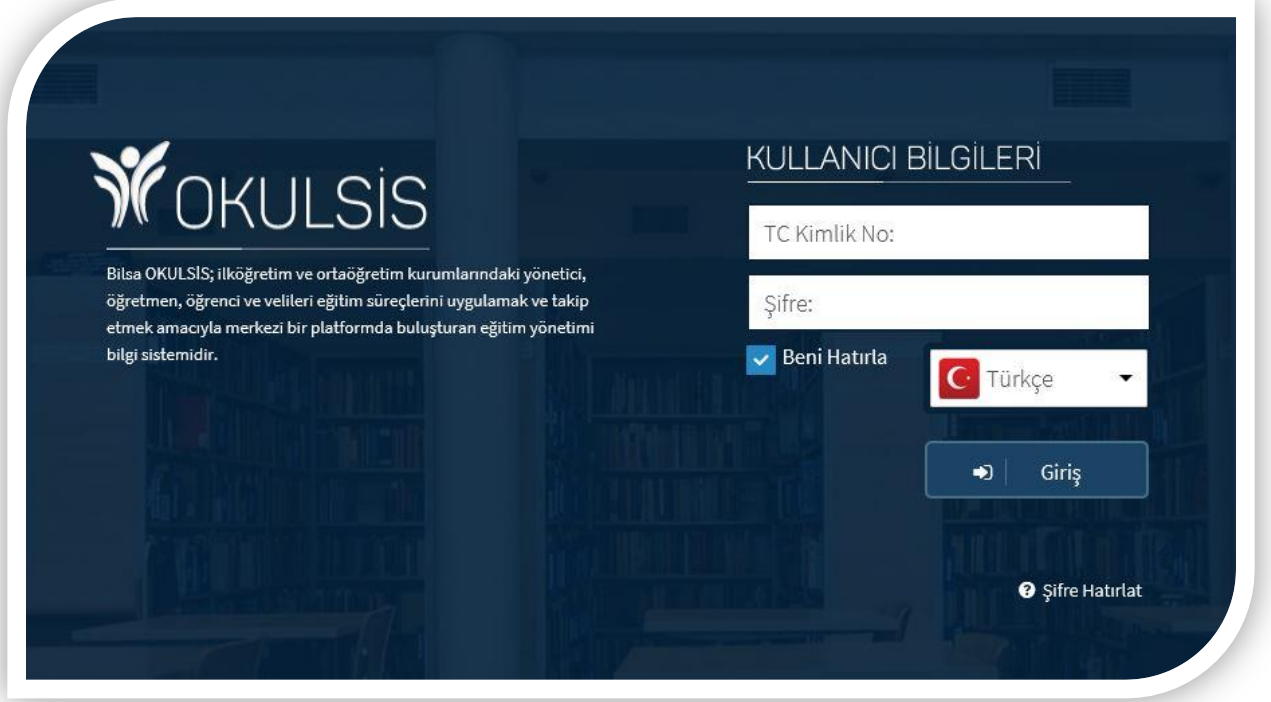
OKULSİS

Bilsa OKULSİS; ilköğretim ve ortaöğretim kurumlarındaki yönetici, öğretmen, öğrenci ve velileri eğitim süreçlerini uygulamak ve takip etmek amacıyla merkezi bir platformda buluşturan eğitim yönetimi bilgi sistemidir.

KULLANICI BİLGİLERİ

TC Kimlik No:

Şifre:

Beni Hatırla

Türkçe

Giriş

Şifre Hatırlat